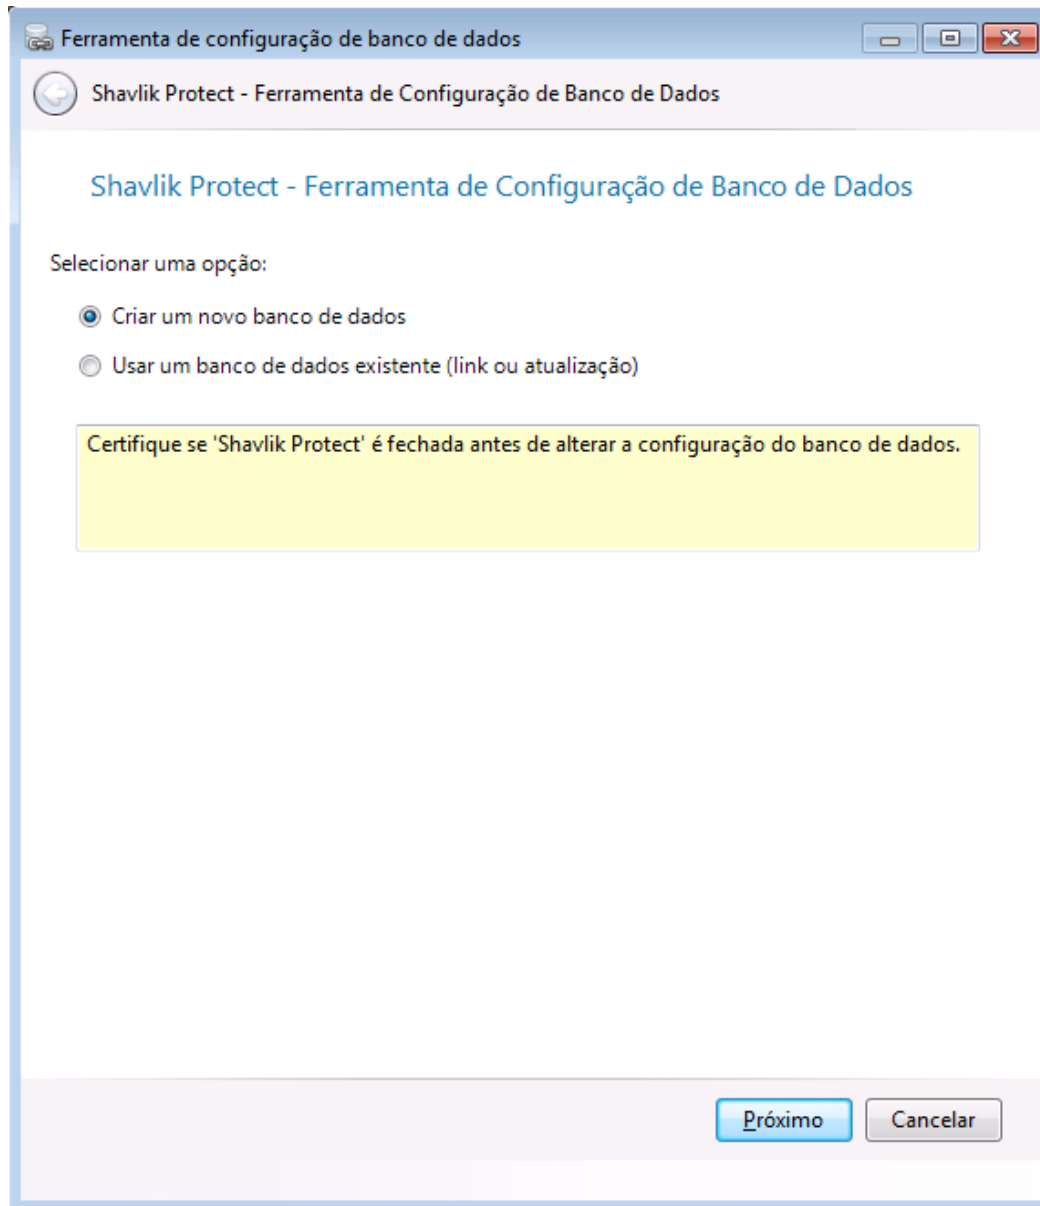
Ferramenta de configuração de banco de dados

Shavlik Protect - Ferramenta de Configuração de Banco de Dados

Shavlik Protect - Ferramenta de Configuração de Banco de Dados

Selecionar uma opção:

Criar um novo banco de dados

Usar um banco de dados existente (link ou atualização)

Certifique se 'Shavlik Protect' é fechada antes de alterar a configuração do banco de dados.

Próximo

Cancelar